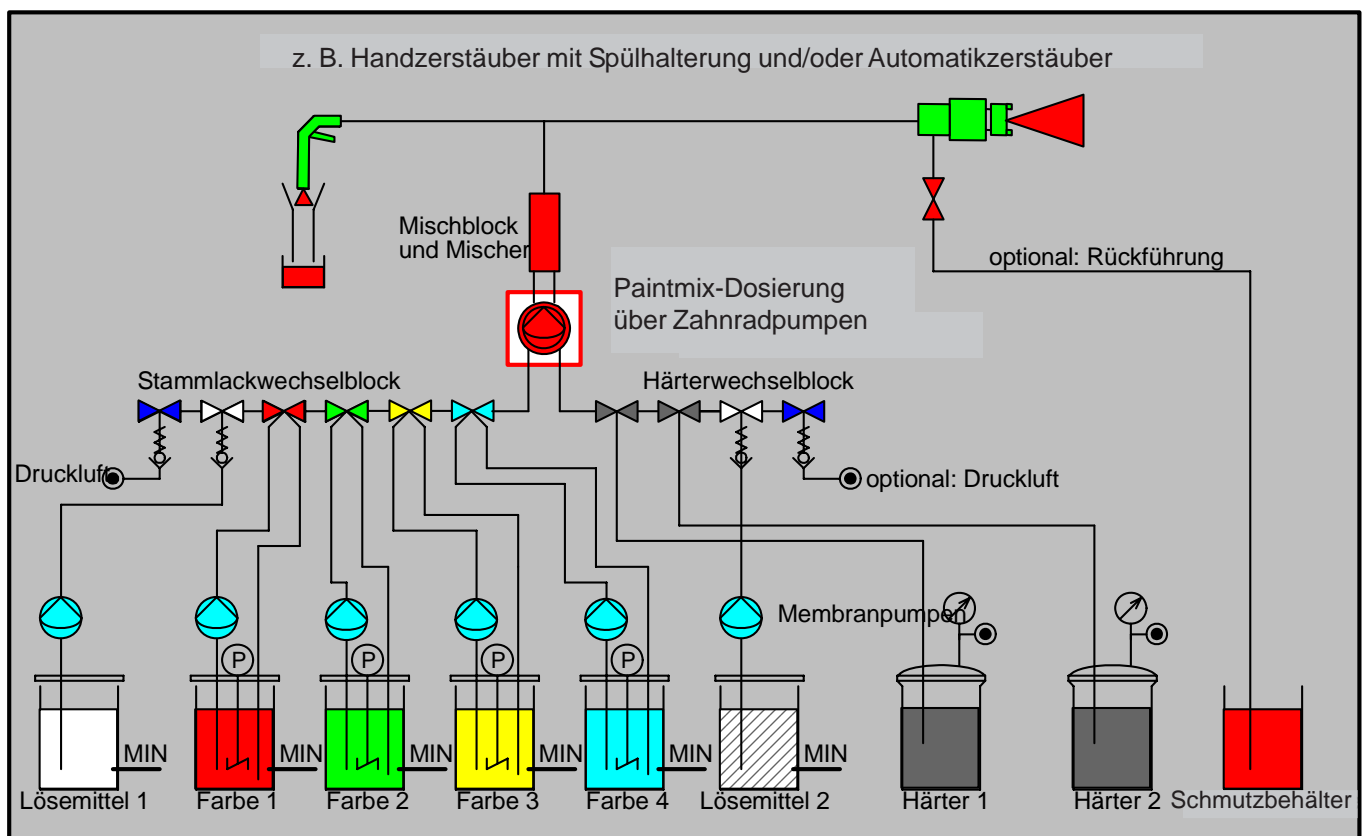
z. B. Handzerstäuber mit Spülhalterung und/oder Automatikzerstäuber

Mischblock und Mischer

optional: Rückführung

Paintmix-Dosierung über Zahnradpumpen

Stammlackwechselblock

Härterwechselblock

Druckluft

optional: Druckluft

Membranpumpen

P

P

P

P

MIN

MIN

MIN

MIN

MIN

MIN

Lösemittel 1

Farbe 1

Farbe 2

Farbe 3

Farbe 4

Lösemittel 2

Härter 1

Härter 2

Schmutzbehälter